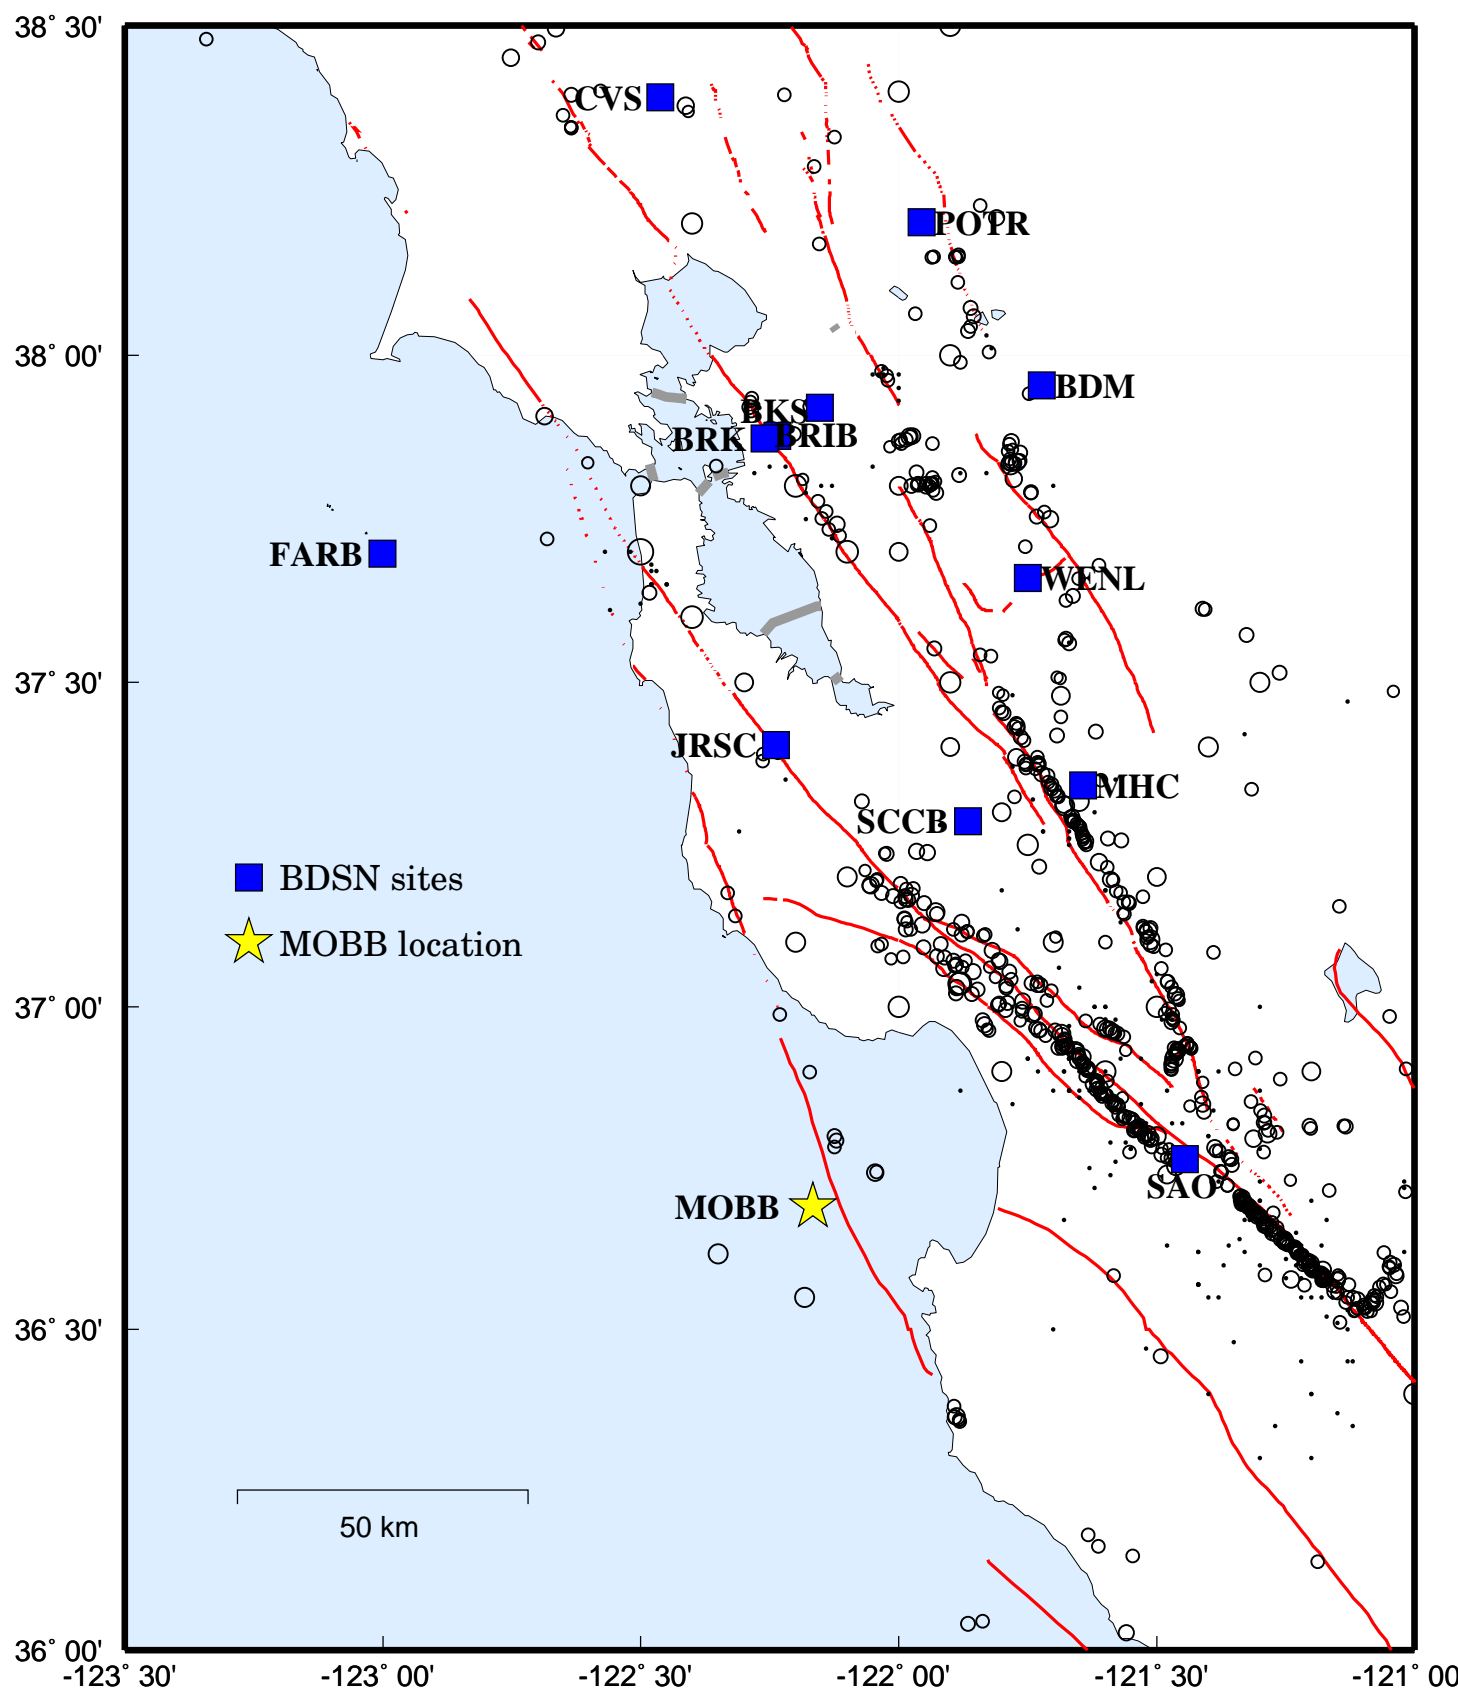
38˚ 30'
38˚ 00'
37˚ 30'
37˚ 00'
36˚ 30'
36˚ 00'

CVS
POTR
BDM
BKS
BRK
BRIB
FARB
WENL
JRSC
MHC
SCCB
SAO
MOBB

BDSN sites
MOBB location

50 km

-123˚ 30'
-123˚ 00'
-122˚ 30'
-122˚ 00'
-121˚ 30'
-121˚ 00'